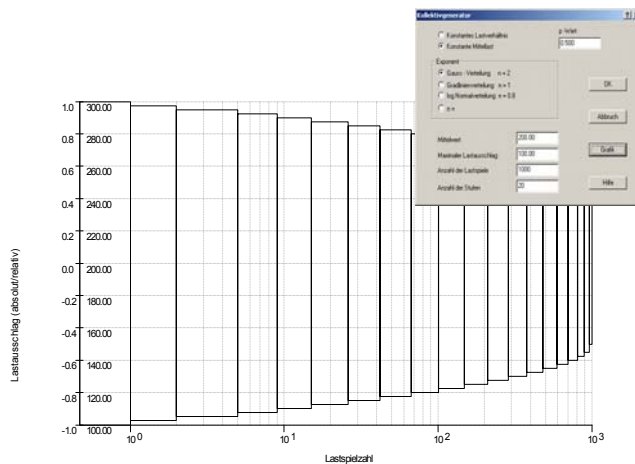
Kollektivgenerator

Konstantes Lastverhältnis
Konstante Mittellast

p-Wert
0.500

Exponent
Gauss - Verteilung n = 2
Geradlinienverteilung n = 1
log.Normalverteilung n = 0.8
n =

OK

Abbruch

Mittelwert 200.00
Maximaler Lastausschlag 100.00
Anzahl der Lastspiele 1000
Anzahl der Stufen 20

Grafik

Hilfe

1.0 300.00
0.8 280.00
0.6 260.00
0.4 240.00
0.2 220.00
0.0 200.00
-0.2 180.00
-0.4 160.00
-0.6 140.00
-0.8 120.00
-1.0 100.00

Lastausschlag (absolut/relativ)

$10^0$ $10^1$ $10^2$ $10^3$

Lastspielzahl